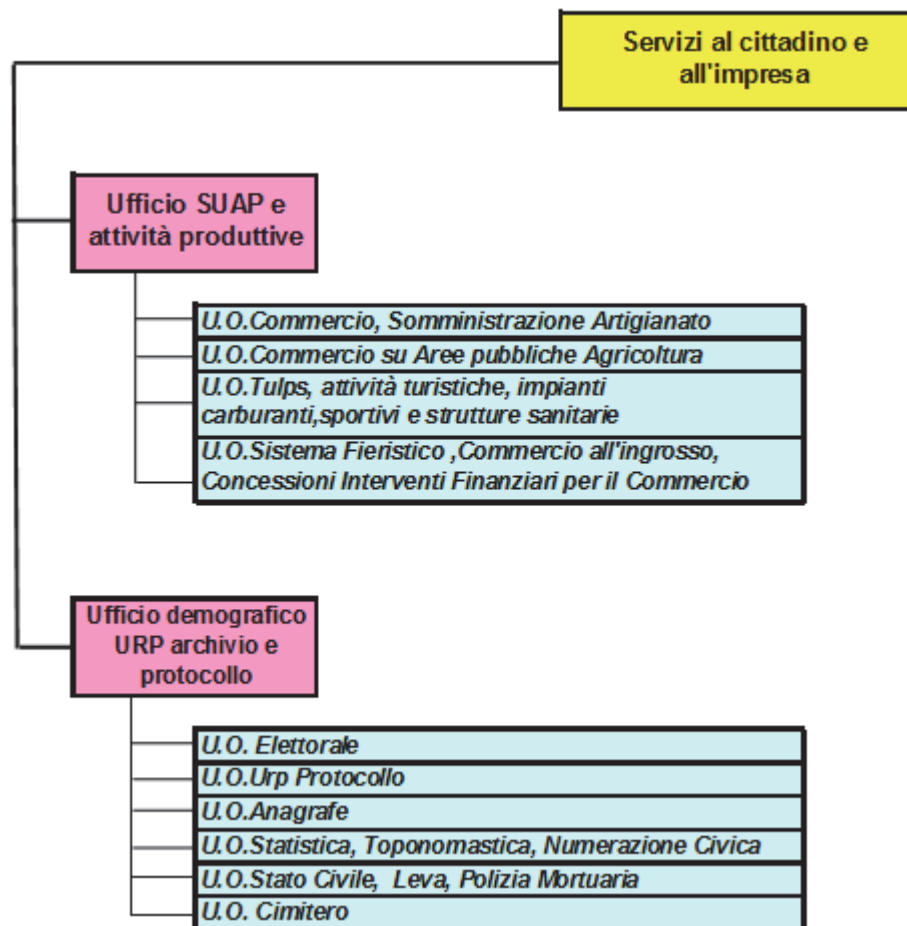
Servizi al cittadino e all'impresa

Ufficio SUAP e attività produttive

U.O.Commercio, Somministrazione Artigianato

U.O.Commercio su Aree pubbliche Agricoltura

U.O.Tulps, attività turistiche, impianti carburanti,sportivi e strutture sanitarie

U.O.Sistema Fieristico ,Commercio all'ingrosso, Concessioni Interventi Finanziari per il Commercio

Ufficio demografico URP archivio e protocollo

U.O. Elettorale

U.O.Urp Protocollo

U.O.Anagrafe

U.O.Statistica, Toponomastica, Numerazione Civica

U.O.Stato Civile, Leva, Polizia Mortuaria

U.O. Cimitero